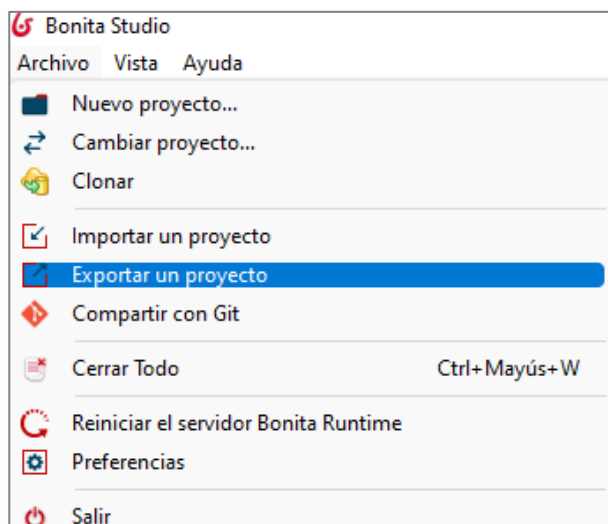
Bonita Studio

Archivo Vista Ayuda

Nuevo proyecto...
Cambiar proyecto...
Clonar

Importar un proyecto
Exportar un proyecto
Compartir con Git

Cerrar Todo Ctrl+Mayús+W

Reiniciar el servidor Bonita Runtime
Preferencias

Salir